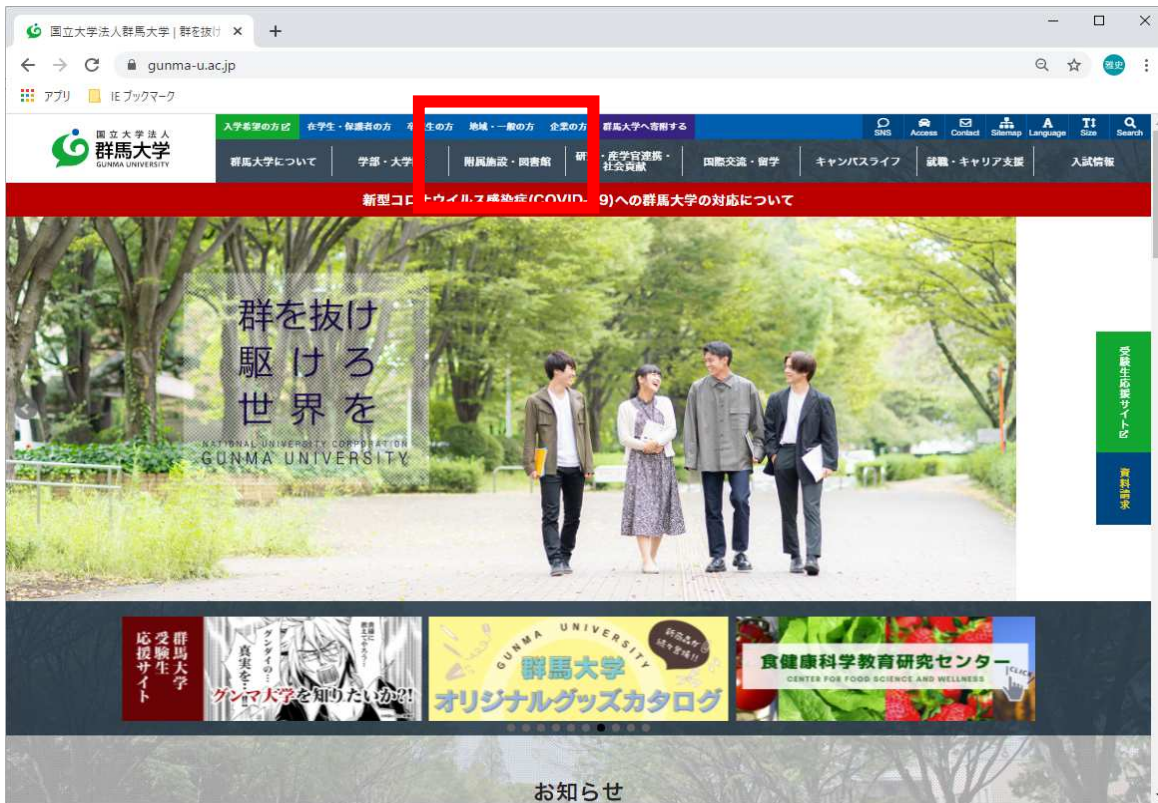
国立大学法人群馬大学 | 群を抜け ×
+

gunma-u.ac.jp

アプリ IE ブックマーク

国立大学法人
群馬大学
GUNMA UNIVERSITY

入学希望の方 在学生・保護者の方 卒業生の方 地域・一般の方 企業の方 群馬大学へ寄附する

SNS Access Contact Sitemap Language Size Search

群馬大学について 学部・大学院 附属施設・図書館 研究・産学官連携・社会貢献 国際交流・留学 キャンパスライフ 就職・キャリア支援 入試情報

新型コロナウイルス感染症(COVID-19)への群馬大学の対応について

群を抜け
駆けろ
世界を

NATIONAL UNIVERSITY CORPORATION
GUNMA UNIVERSITY

受験生応援サイト

資料請求

群馬大学受験生応援サイト

グンダイの…真実を…

グンマ大学を知りたいか?!

GUNMA UNIVERSITY
群馬大学
オリジナルグッズカタログ

新商品続々登場!!

食健康科学教育研究センター
CENTER FOR FOOD SCIENCE AND WELLNESS
CLICK

お知らせ